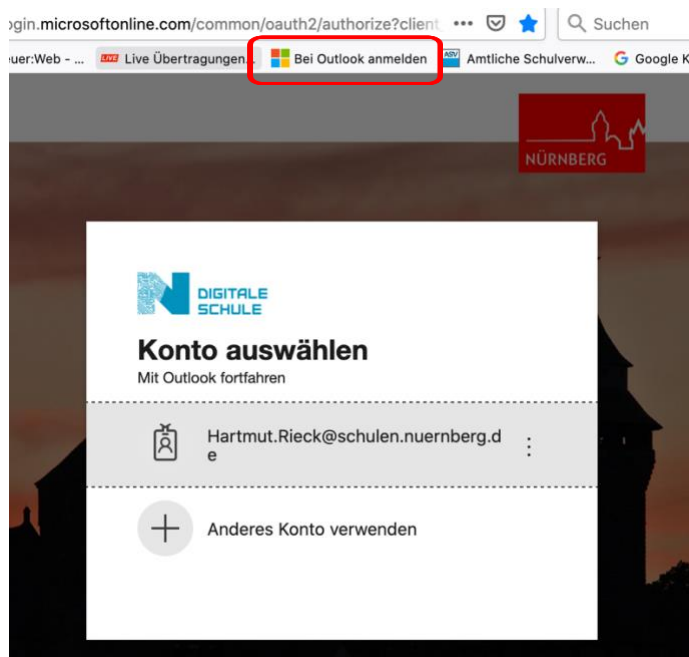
ogin.microsoftonline.com/common/oauth2/authorize?client ••• Suchen

euer:Web - ... LIVE Live Übertragungen... Bei Outlook anmelden Amtliche Schulverw... Google K

NÜRNBERG

DIGITALE SCHULE

Konto auswählen

Mit Outlook fortfahren

Hartmut.Rieck@schulen.nuernberg.de

Anderes Konto verwenden